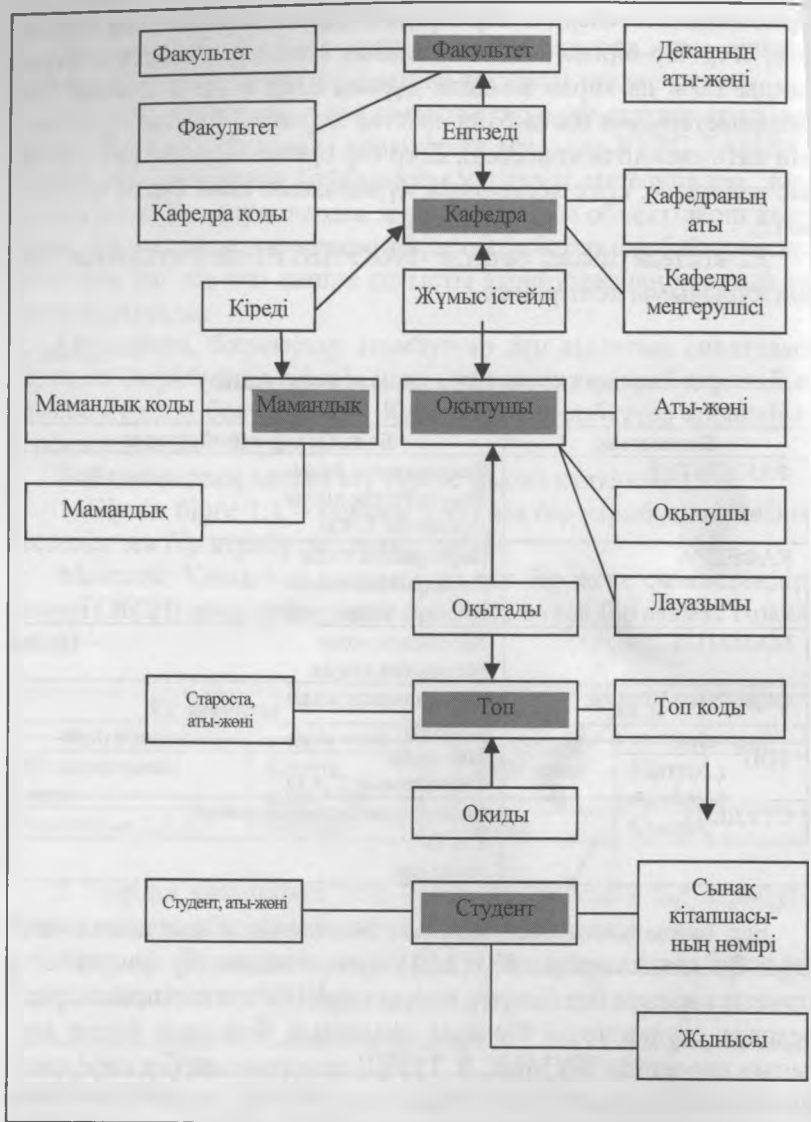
Факультет

Факультет

Деканның аты-жөні

Факультет

Енгізеді

Кафедра коды

Кафедра

Кафедраның аты

Кіреді

Жұмыс істейді

Кафедра меңгерушісі

Мамандық коды

Мамандық

Оқытушы

Аты-жөні

Мамандық

Оқытушы

Оқытады

Лауазымы

Староста, аты-жөні

Топ

Топ коды

Оқиды

Студент, аты-жөні

Студент

Сынақ кітапшасының нөмірі

Жынысы